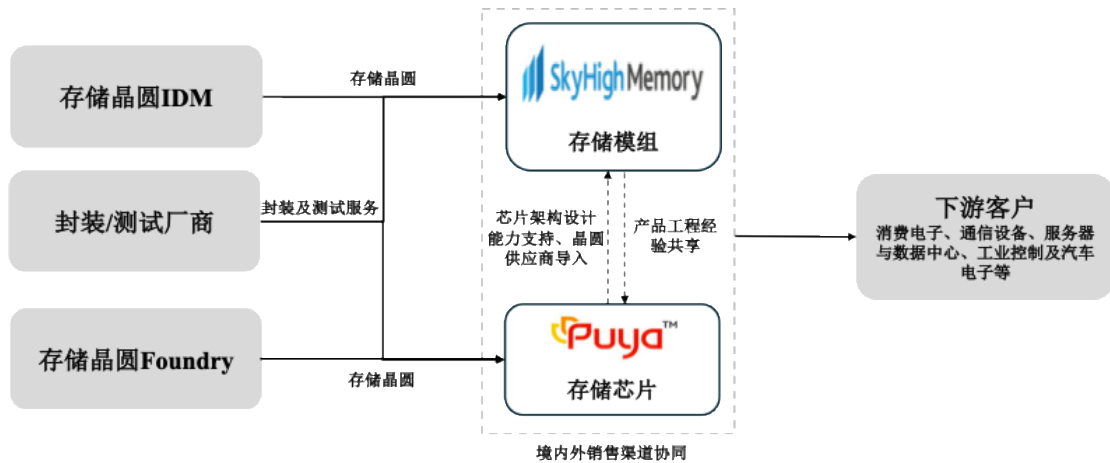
存储晶圆IDM

存储晶圆

SkyHighMemory

存储模组

封装/测试厂商

封装及测试服务

芯片架构设计能力支持、晶圆供应商导入

产品工程经验共享

下游客户

消费电子、通信设备、服务器与数据中心、工业控制及汽车电子等

存储晶圆Foundry

存储晶圆

Puya™

存储芯片

境内外销售渠道协同